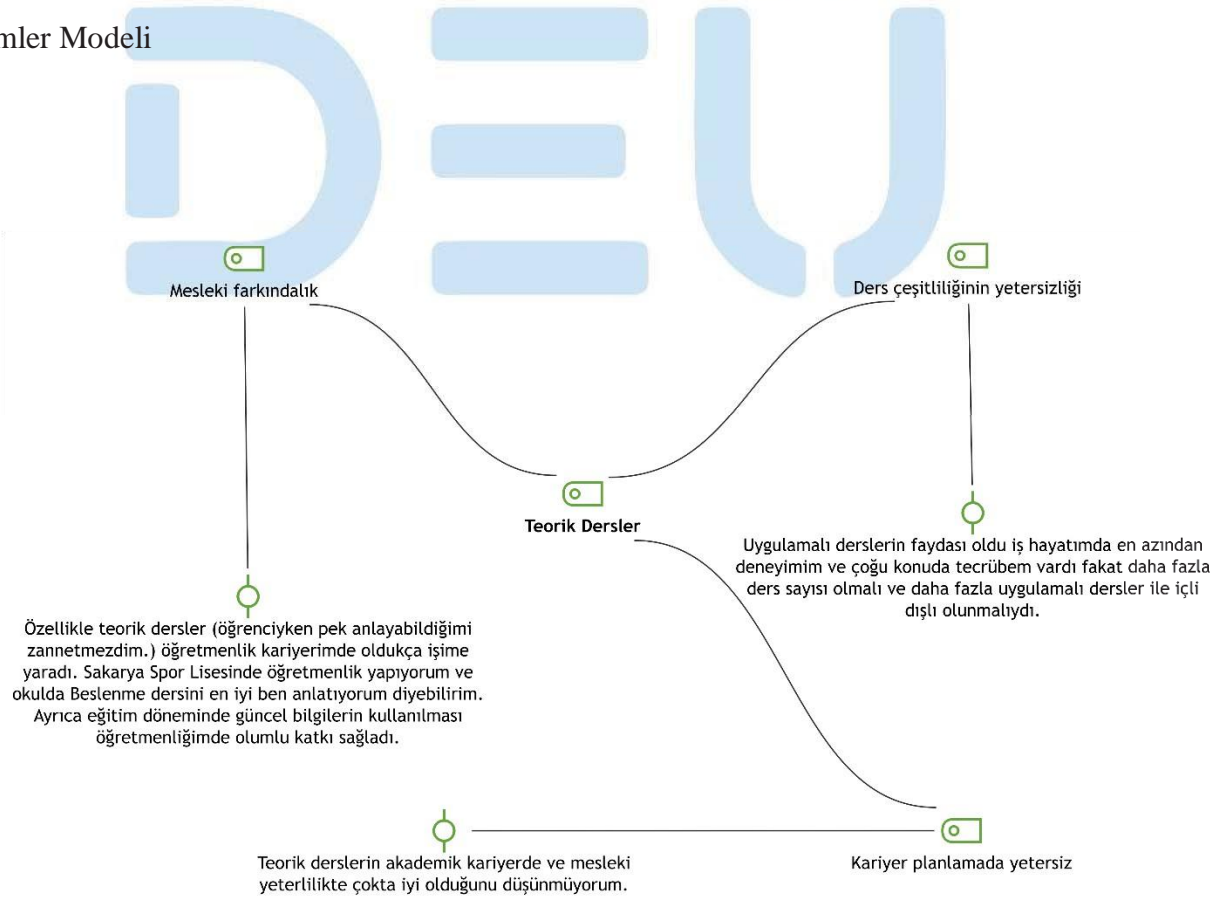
mler Modeli

DEU

Mesleki farkındalık

Ders çeşitliliğinin yetersizliği

Teorik Dersler

Uygulamalı derslerin faydası oldu iş hayatımda en azından deneyimim ve çoğu konuda tecrübem vardı fakat daha fazla ders sayısı olmalı ve daha fazla uygulamalı dersler ile içli dışlı olunmalıydı.

Özellikle teorik dersler (öğrenciyken pek anlayabildiğimi zannetmezdim.) öğretmenlik kariyerimde oldukça işime yaradı. Sakarya Spor Lisesinde öğretmenlik yapıyorum ve okulda Beslenme dersini en iyi ben anlatıyorum diyebilirim. Ayrıca eğitim döneminde güncel bilgilerin kullanılması öğretmenliğimde olumlu katkı sağladı.

Teorik derslerin akademik kariyerde ve mesleki yeterlilikte çokta iyi olduğunu düşünmüyorum.

Kariyer planlamada yetersiz